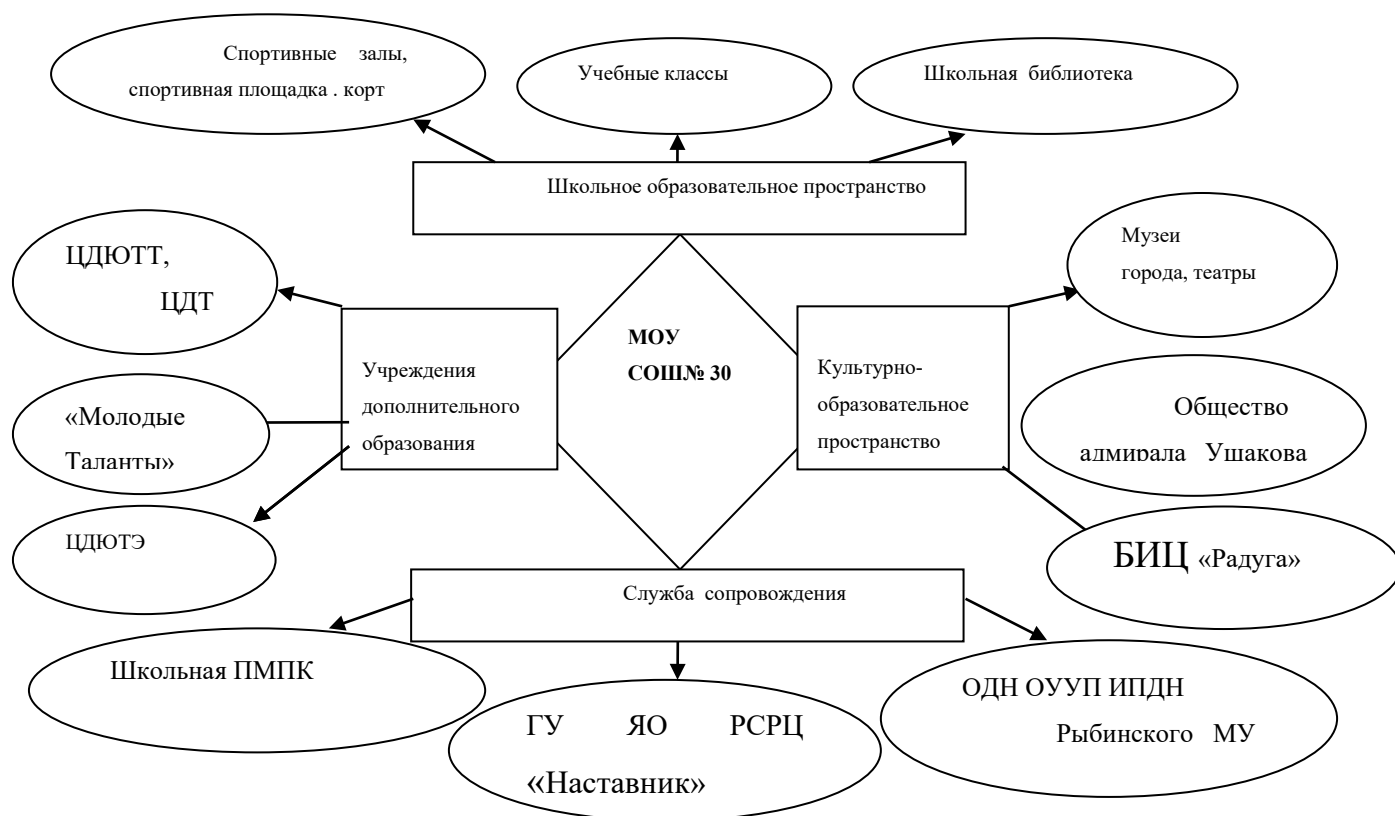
Спортивные залы, спортивная площадка . корт

Учебные классы

Школьная библиотека

Школьное образовательное пространство

ЦДЮТТ, ЦДТ

Музеи города, театры

МОУ СОШ№ 30

Учреждения дополнительного образования

Культурно-образовательное пространство

«Молодые Таланты»

Общество адмирала Ушакова

ЦДЮТЭ

БИЦ «Радуга»

Служба сопровождения

Школьная ПМПК

ГУ ЯО РСРЦ «Наставник»

ОДН ОУУП ИПДН Рыбинского МУ